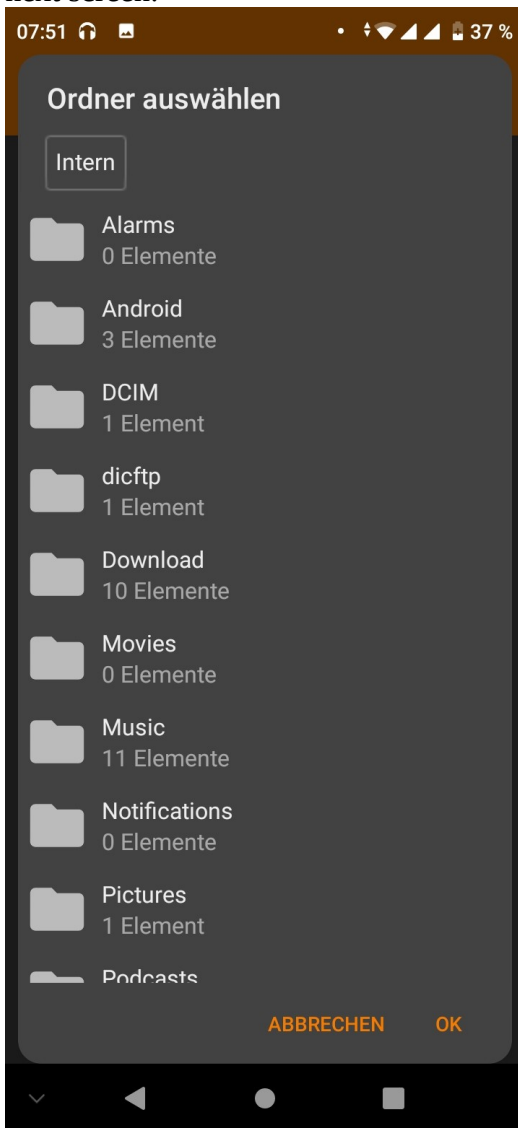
07:51 37 %

Ordner auswählen

Intern

Alarms
0 Elemente

Android
3 Elemente

DCIM
1 Element

dicftp
1 Element

Download
10 Elemente

Movies
0 Elemente

Music
11 Elemente

Notifications
0 Elemente

Pictures
1 Element

Podcasts

ABBRECHEN OK